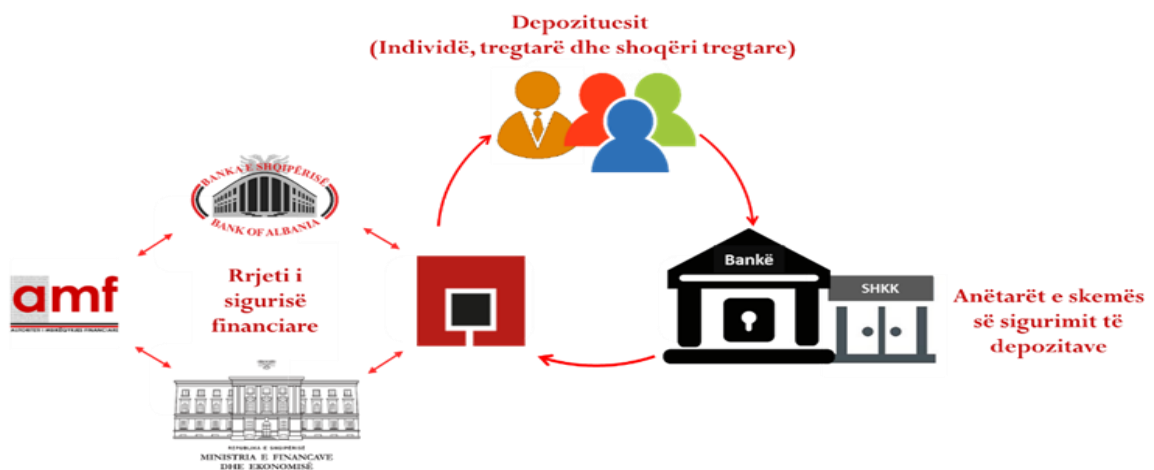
Depozituesit
(Individë, tregtarë dhe shoqëri tregtare)

BANKA E SHQIPËRISË
BANK OF ALBANIA

amf
AUTORITETI I MBIKËQYRJES FINANCIARE

Rrjeti i sigurisë financiare

Bankë

SHKK

Anëtarët e skemës së sigurimit të depozitave

REPUBLIKA E SHQIPËRISË
MINISTRIA E FINANCAVE DHE EKONOMISË